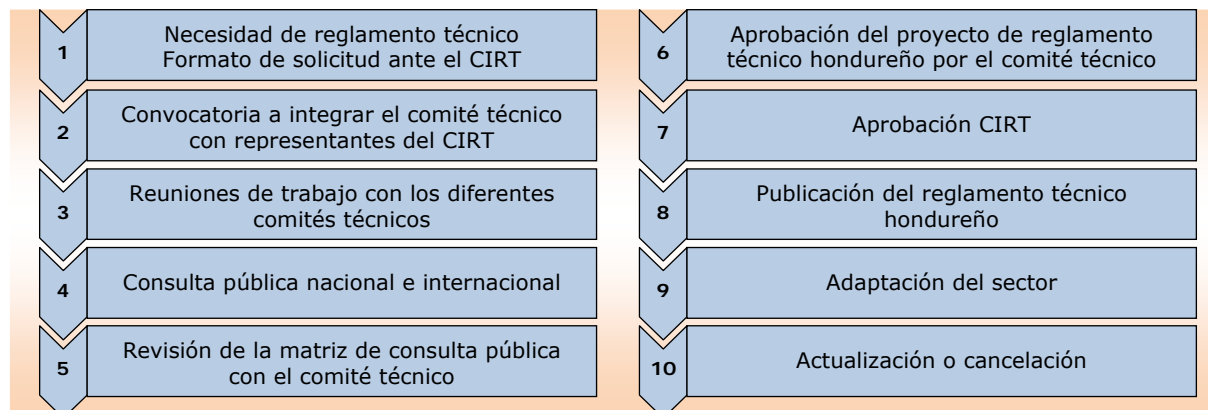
1 Necesidad de reglamento técnico Formato de solicitud ante el CIRT

2 Convocatoria a integrar el comité técnico con representantes del CIRT

3 Reuniones de trabajo con los diferentes comités técnicos

4 Consulta pública nacional e internacional

5 Revisión de la matriz de consulta pública con el comité técnico

6 Aprobación del proyecto de reglamento técnico hondureño por el comité técnico

7 Aprobación CIRT

8 Publicación del reglamento técnico hondureño

9 Adaptación del sector

10 Actualización o cancelación